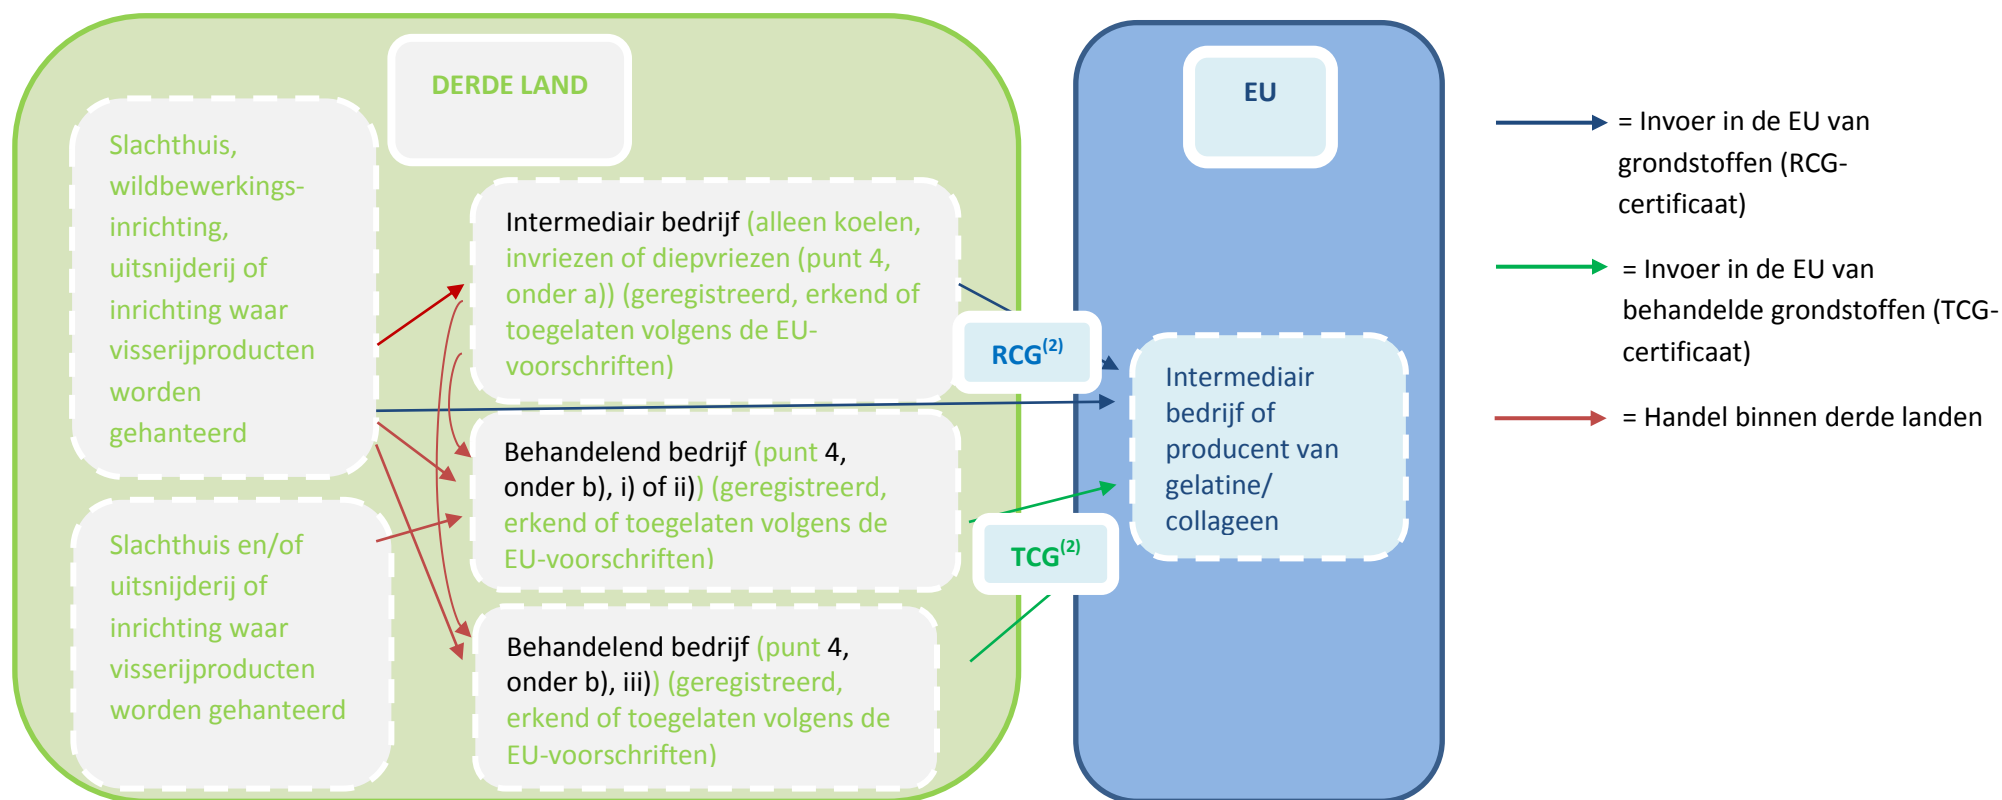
DERDE LAND

Slachthuis, wildbewerkingsinrichting, uitsnijderij of inrichting waar visserijproducten worden gehanteerd

Slachthuis en/of uitsnijderij of inrichting waar visserijproducten worden gehanteerd

Intermediair bedrijf (alleen koelen, invriezen of diepvriezen (punt 4, onder a)) (geregistreerd, erkend of toegelaten volgens de EU-voorschriften)

Behandelend bedrijf (punt 4, onder b), i) of ii)) (geregistreerd, erkend of toegelaten volgens de EU-voorschriften)

Behandelend bedrijf (punt 4, onder b), iii)) (geregistreerd, erkend of toegelaten volgens de EU-voorschriften)

RCG$^{(2)}$

TCG$^{(2)}$

EU

Intermediair bedrijf of producent van gelatine/ collageen

= Invoer in de EU van grondstoffen (RCG-certificaat)

= Invoer in de EU van behandelde grondstoffen (TCG-certificaat)

= Handel binnen derde landen